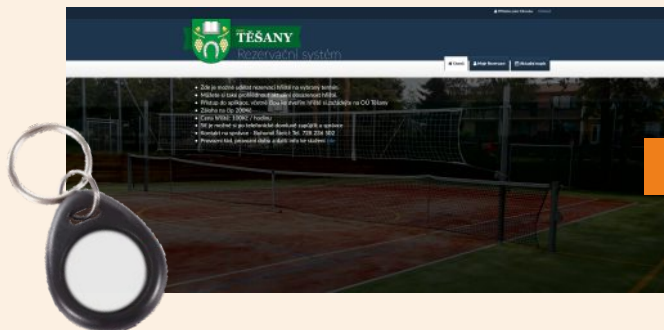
TĚŠANY
Rezervační systém

Úvod | Moje Rezervace | Aktuální stav

• Zde je možné udělat rezervaci hřiště na sytetický tenisov.
• Můžete si také prohlédnout aktuální obsazenost hřiště.
• Přístup do aplikace, včetně čipu ke vstupu hřiště si zažádejte na OÚ Těšany
• Záloha na čip 200Kč
• Cena hřiště: 100Kč / hodinu
• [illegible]
• Kontakt na správce - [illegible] Tel. 728 224 502
• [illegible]